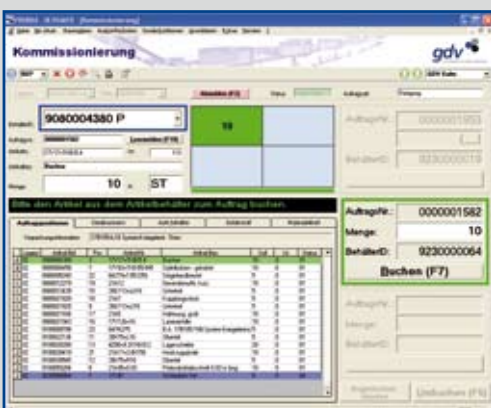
Kommissionierung

gdv

9080004380 P

10

10 . ST

Bitte den Artikel aus dem Artikelbehälter zum Auftrag buchen.

Auftrag-Nr.: 0000001582

Menge: 10

BehälterID: 9230000064

Buchen (F7)

Auftrag-Nr.: 0000001555

BehälterID: 9230000019

Buchen

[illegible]